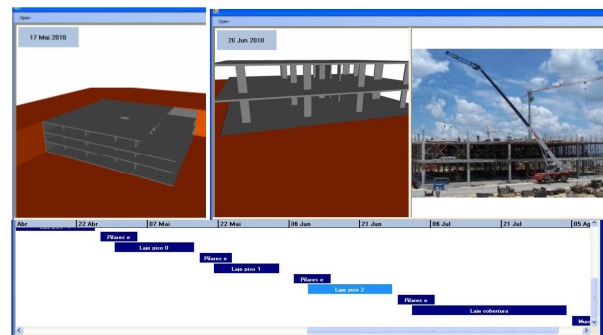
Open

17 Mai 2010

Open

26 Jun 2010

| Abr | 22 Abr | 07 Mai | 22 Mai | 06 Jun | 21 Jun | 06 Jul | 21 Jul | 05 Ag |
|---|---|---|---|---|---|---|---|---|

Pilares e

Laje piso 0

Pilares e

Laje piso 1

Pilares e

Laje piso 2

Pilares e

Laje cobertura

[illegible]